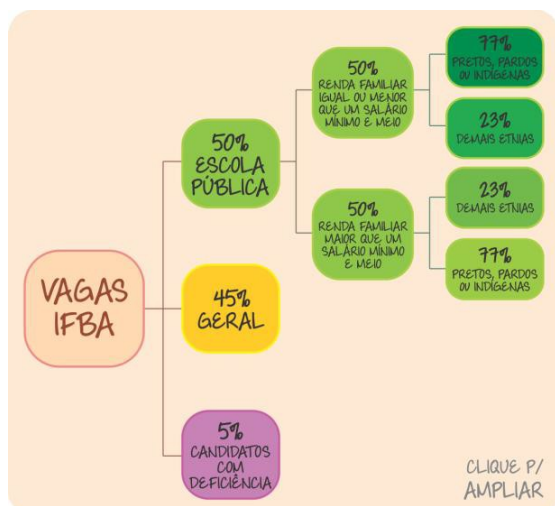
VAGAS IFBA

50% ESCOLA PÚBLICA

50% RENDA FAMILIAR IGUAL OU MENOR QUE UM SALÁRIO MÍNIMO E MEIO

77% PRETOS, PARDOS OU INDÍGENAS

23% DEMAIS ETNIAS

50% RENDA FAMILIAR MAIOR QUE UM SALÁRIO MÍNIMO E MEIO

23% DEMAIS ETNIAS

77% PRETOS, PARDOS OU INDÍGENAS

45% GERAL

5% CANDIDATOS COM DEFICIÊNCIA

CLIQUE P/ AMPLIAR